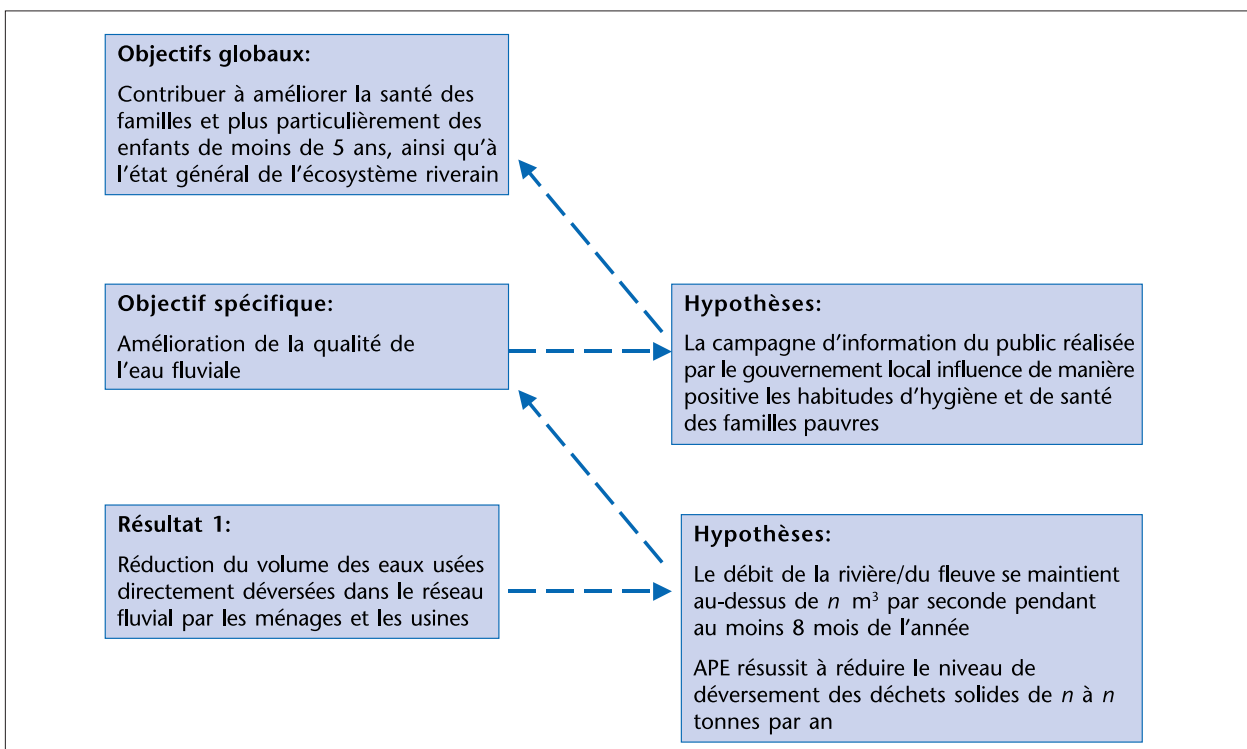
**Objectifs globaux:**

Contribuer à améliorer la santé des familles et plus particulièrement des enfants de moins de 5 ans, ainsi qu'à l'état général de l'écosystème riverain

**Objectif spécifique:**

Amélioration de la qualité de l'eau fluviale

**Hypothèses:**

La campagne d'information du public réalisée par le gouvernement local influence de manière positive les habitudes d'hygiène et de santé des familles pauvres

**Résultat 1:**

Réduction du volume des eaux usées directement déversées dans le réseau fluvial par les ménages et les usines

**Hypothèses:**

Le débit de la rivière/du fleuve se maintient au-dessus de *n* $m^3$ par seconde pendant au moins 8 mois de l'année

APE résussit à réduire le niveau de déversement des déchets solides de *n* à *n* tonnes par an